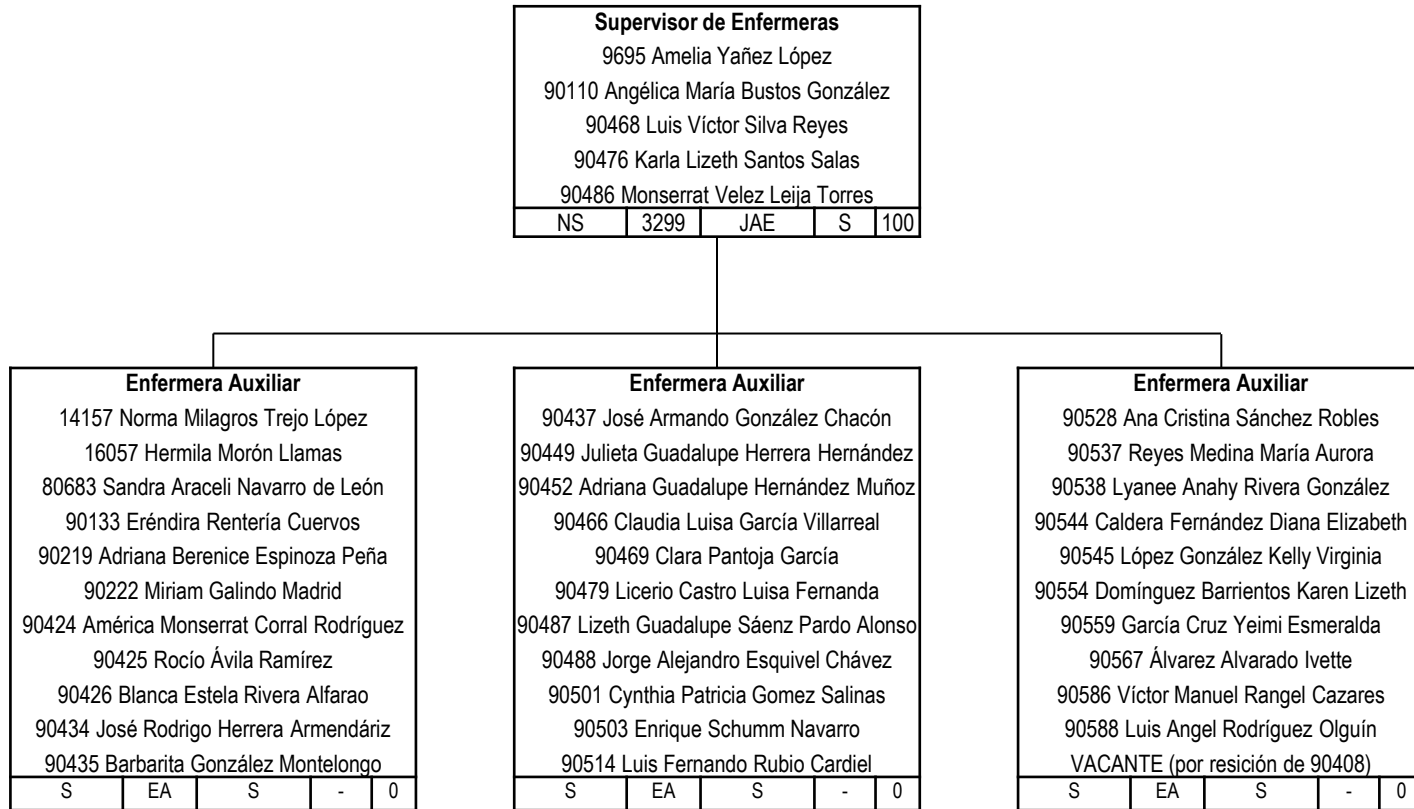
Supervisor de Enfermeras
9695 Amelia Yañez López
90110 Angélica María Bustos González
90468 Luis Víctor Silva Reyes
90476 Karla Lizeth Santos Salas
90486 Monserrat Velez Leija Torres

| NS | 3299 | JAE | S | 100 |
|---|---|---|---|---|

Enfermera Auxiliar
14157 Norma Milagros Trejo López
16057 Hermila Morón Llamas
80683 Sandra Araceli Navarro de León
90133 Eréndira Rentería Cuervos
90219 Adriana Berenice Espinoza Peña
90222 Miriam Galindo Madrid
90424 América Monserrat Corral Rodríguez
90425 Rocío Ávila Ramírez
90426 Blanca Estela Rivera Alfarao
90434 José Rodrigo Herrera Armendáriz
90435 Barbarita González Montelongo

| S | EA | S | - | 0 |
|---|---|---|---|---|

Enfermera Auxiliar
90437 José Armando González Chacón
90449 Julieta Guadalupe Herrera Hernández
90452 Adriana Guadalupe Hernández Muñoz
90466 Claudia Luisa García Villarreal
90469 Clara Pantoja García
90479 Licerio Castro Luisa Fernanda
90487 Lizeth Guadalupe Sáenz Pardo Alonso
90488 Jorge Alejandro Esquivel Chávez
90501 Cynthia Patricia Gomez Salinas
90503 Enrique Schumm Navarro
90514 Luis Fernando Rubio Cardiel

| S | EA | S | - | 0 |
|---|---|---|---|---|

Enfermera Auxiliar
90528 Ana Cristina Sánchez Robles
90537 Reyes Medina María Aurora
90538 Lyanee Anahy Rivera González
90544 Caldera Fernández Diana Elizabeth
90545 López González Kelly Virginia
90554 Domínguez Barrientos Karen Lizeth
90559 García Cruz Yeimi Esmeralda
90567 Álvarez Alvarado Ivette
90586 Víctor Manuel Rangel Cazares
90588 Luis Angel Rodríguez Olguín
VACANTE (por resición de 90408)

| S | EA | S | - | 0 |
|---|---|---|---|---|